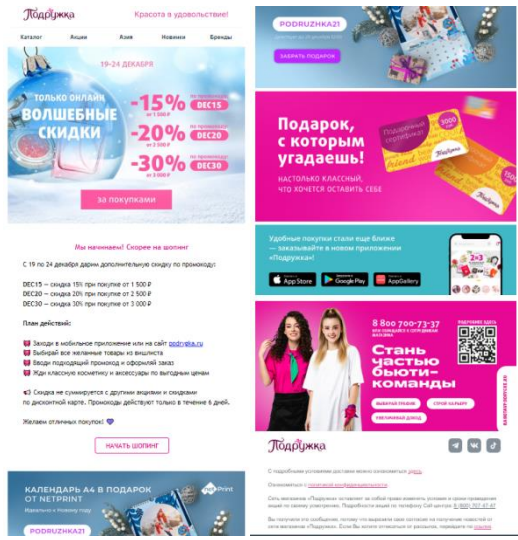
Подружка
Красота в удовольствие!

Каталог Акции Азия Новинки Бренды

19-24 ДЕКАБРЯ

ТОЛЬКО ОНЛАЙН
ВОЛШЕБНЫЕ СКИДКИ

-15% от 1 500 ₽ по промокоду DEC15
-20% от 2 500 ₽ по промокоду DEC20
-30% от 3 000 ₽ по промокоду DEC30

за покупками

Мы начинаем! Скорее на шопинг

С 19 по 24 декабря дарим дополнительную скидку по промокоду:

DEC15 — скидка 15% при покупке от 1 500 ₽
DEC20 — скидка 20% при покупке от 2 500 ₽
DEC30 — скидка 30% при покупке от 3 000 ₽

План действий:

Заходи в мобильное приложение или на сайт podrygka.ru
Выбирай все желанные товары из вишлиста
Вводи подходящий промокод и оформляй заказ
Жди классную косметику и аксессуары по выгодным ценам

Скидка не суммируется с другими акциями и скидками по дисконтной карте. Промокоды действуют только в течение 6 дней.

Желаем отличных покупок!

НАЧАТЬ ШОПИНГ

КАЛЕНДАРЬ А4 В ПОДАРОК ОТ NETPRINT
Идеально к Новому году
PODRUZHKA21
NetPrint

PODRUZHKA21
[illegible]
ЗАБРАТЬ ПОДАРОК

Подарок, с которым угадаешь!
НАСТОЛЬКО КЛАССНЫЙ, ЧТО ХОЧЕТСЯ ОСТАВИТЬ СЕБЕ

Удобные покупки стали еще ближе — заказывайте в новом приложении «Подружка»!
App Store
Google Play
AppGallery

8 800 700-73-37
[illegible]
ПОДРОБНЕЕ ЗДЕСЬ
Стань частью бьюти-команды
ВЫБИРАЙ РАБОТУ
СТРОЙ КАРЬЕРУ
УВЕЛИЧИВАЙ ДОХОД

Подружка

С подробными условиями доставки можно ознакомиться здесь.

Ознакомиться с политикой конфиденциальности.

Сеть магазинов «Подружка» оставляет за собой право изменять условия и срок проведения акции по своему усмотрению. Подробности акций по телефону Call-центра 8 (800) 707-47-47

Вы получили это сообщение, потому что выразили свое согласие на получение новостей от сети магазинов «Подружка». Если Вы хотите отписаться от рассылки, перейдите по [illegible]